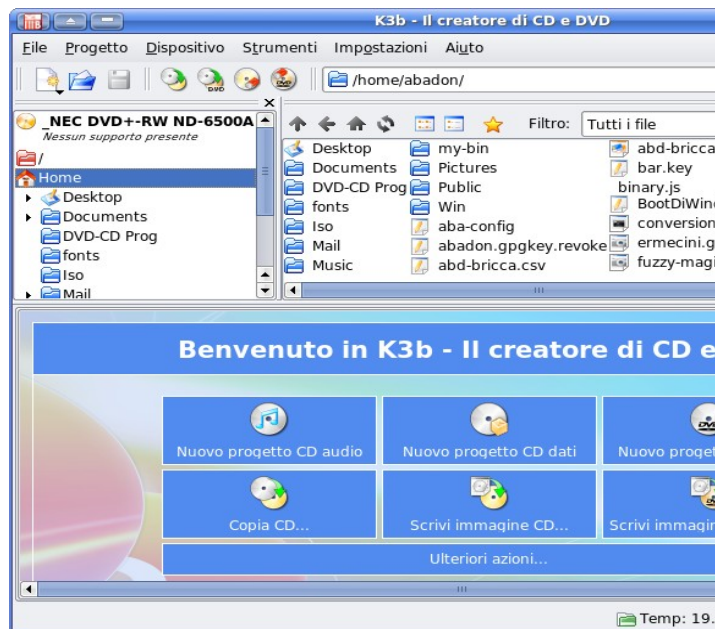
K3b - Il creatore di CD e DVD

File Progetto Dispositivo Strumenti Impostazioni Aiuto

/home/abadon/

_NEC DVD+-RW ND-6500A
Nessun supporto presente
/
Home
Desktop
Documents
DVD-CD Prog
fonts
Iso
Mail

Filtro: Tutti i file

Desktop
Documents
DVD-CD Prog
fonts
Iso
Mail
Music
my-bin
Pictures
Public
Win
aba-config
abadon.gpgkey.revoke
abd-bricca.csv
abd-bricca
bar.key
binary.js
BootDiWin
conversion
ermecini.g
fuzzy-magi

Benvenuto in K3b - Il creatore di CD e

Nuovo progetto CD audio
Nuovo progetto CD dati
Nuovo proget
Copia CD...
Scrivi immagine CD...
Scrivi immagin
Ulteriori azioni...

Temp: 19.